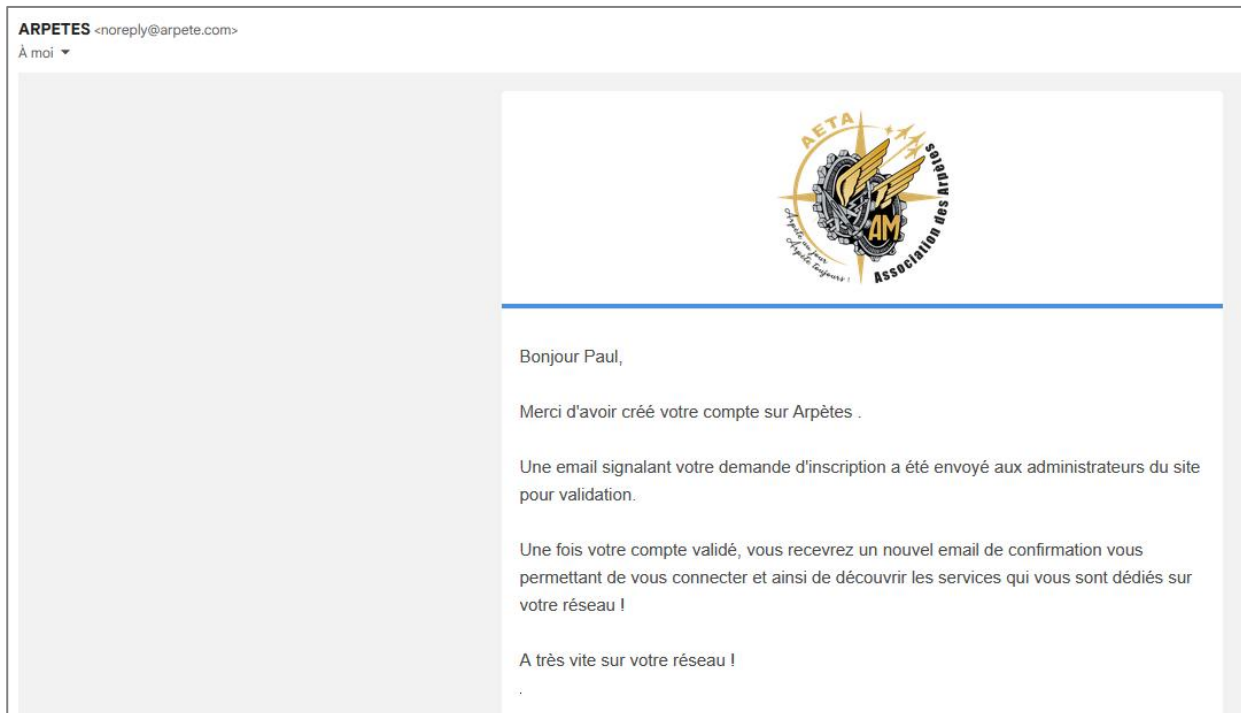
ARPETES <noreply@arpete.com>
À moi ▾

AETA
AM
Association des Arpètes
Arpète un jour Arpète toujours !

Bonjour Paul,

Merci d'avoir créé votre compte sur Arpètes .

Une email signalant votre demande d'inscription a été envoyé aux administrateurs du site pour validation.

Une fois votre compte validé, vous recevrez un nouvel email de confirmation vous permettant de vous connecter et ainsi de découvrir les services qui vous sont dédiés sur votre réseau !

A très vite sur votre réseau !

.